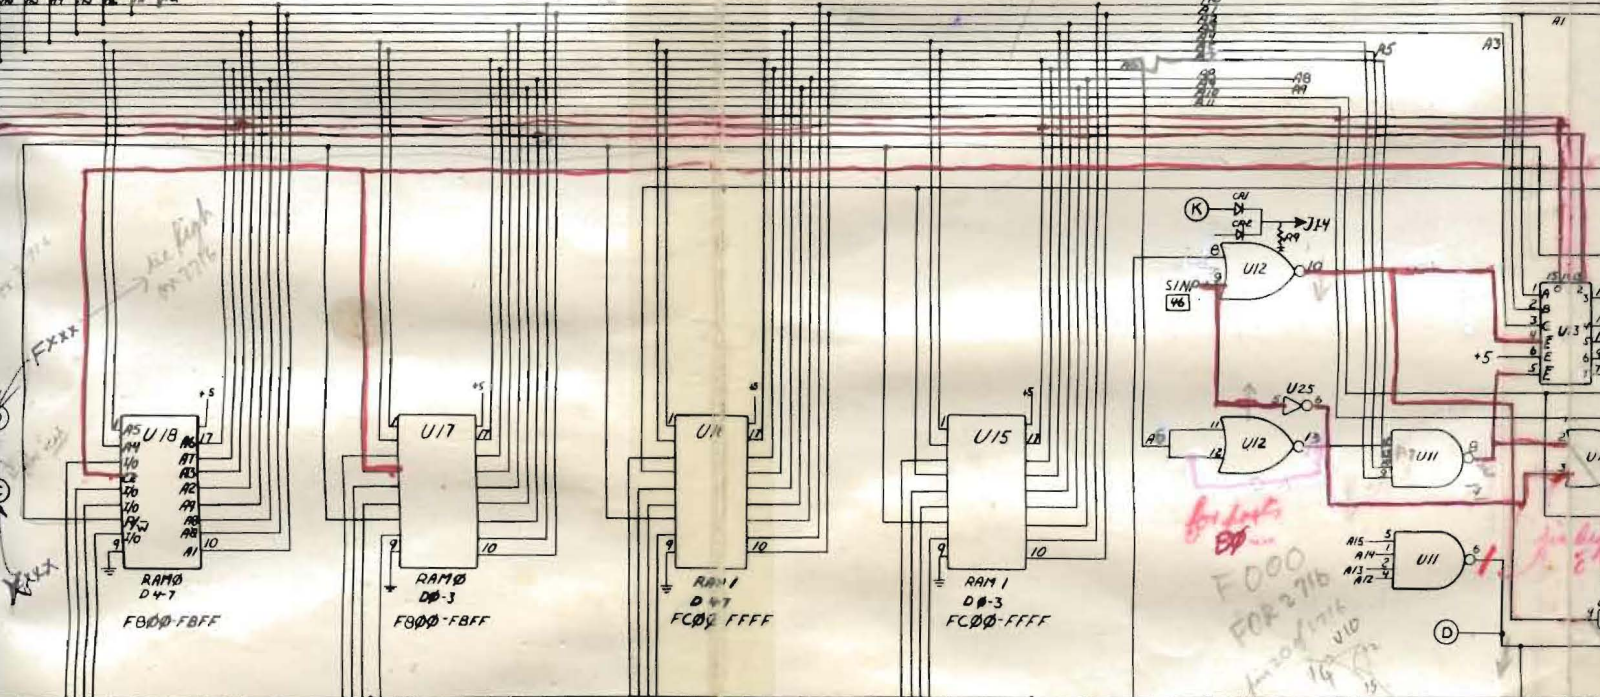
A1
A3
A5
A8
A9
A10
A11
A8
A9
K
CR1
CR2
R19
J14
e
U12
9
10
SINP
46
15
14
13
1 A
2 B
3 C
4 E
6 E
5 E
+5
U13
U25
5
6
A
11
12
U12
13
U11
8
A15
A14
A13
A12
5
1
2
4
U11
6
D
+5
A5
A4
A0
U18
17
A6
A7
A3
A2
A9
A8
A1
9
10
RAMØ
D4-7
FBØØ-FBFF
+5
U17
17
9
10
RAMØ
DØ-3
FBØØ-FBFF
+5
U16
17
9
10
RAM 1
D4-7
FCØØ-FFFF
+5
U15
17
9
10
RAM 1
DØ-3
FCØØ-FFFF
FXXX
FXXX
see high for 2716
for 2716
F000
FOR 2716
for 2716
V10
14
BØ